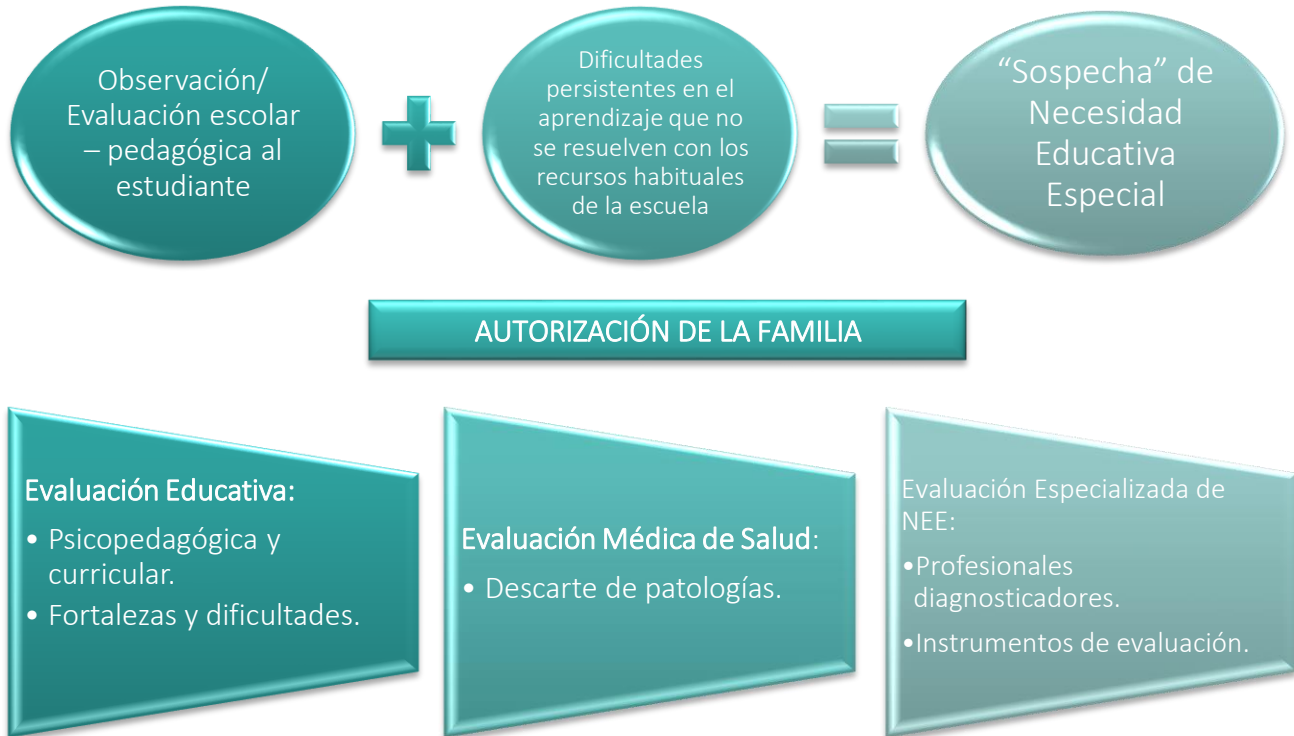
Observación/ Evaluación escolar – pedagógica al estudiante

+

Dificultades persistentes en el aprendizaje que no se resuelven con los recursos habituales de la escuela

=

“Sospecha” de Necesidad Educativa Especial

AUTORIZACIÓN DE LA FAMILIA

Evaluación Educativa:
• Psicopedagógica y curricular.
• Fortalezas y dificultades.

Evaluación Médica de Salud:
• Descarte de patologías.

Evaluación Especializada de NEE:
•Profesionales diagnosticadores.
•Instrumentos de evaluación.